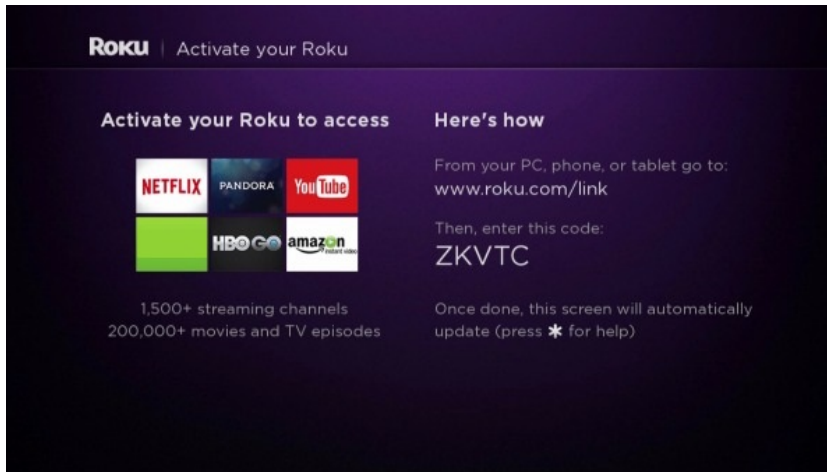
Roku | Activate your Roku

Activate your Roku to access

NETFLIX PANDORA YouTube
HBO GO amazon instant video

1,500+ streaming channels
200,000+ movies and TV episodes

Here's how

From your PC, phone, or tablet go to:
www.roku.com/link

Then, enter this code:
ZKVTC

Once done, this screen will automatically update (press ✱ for help)